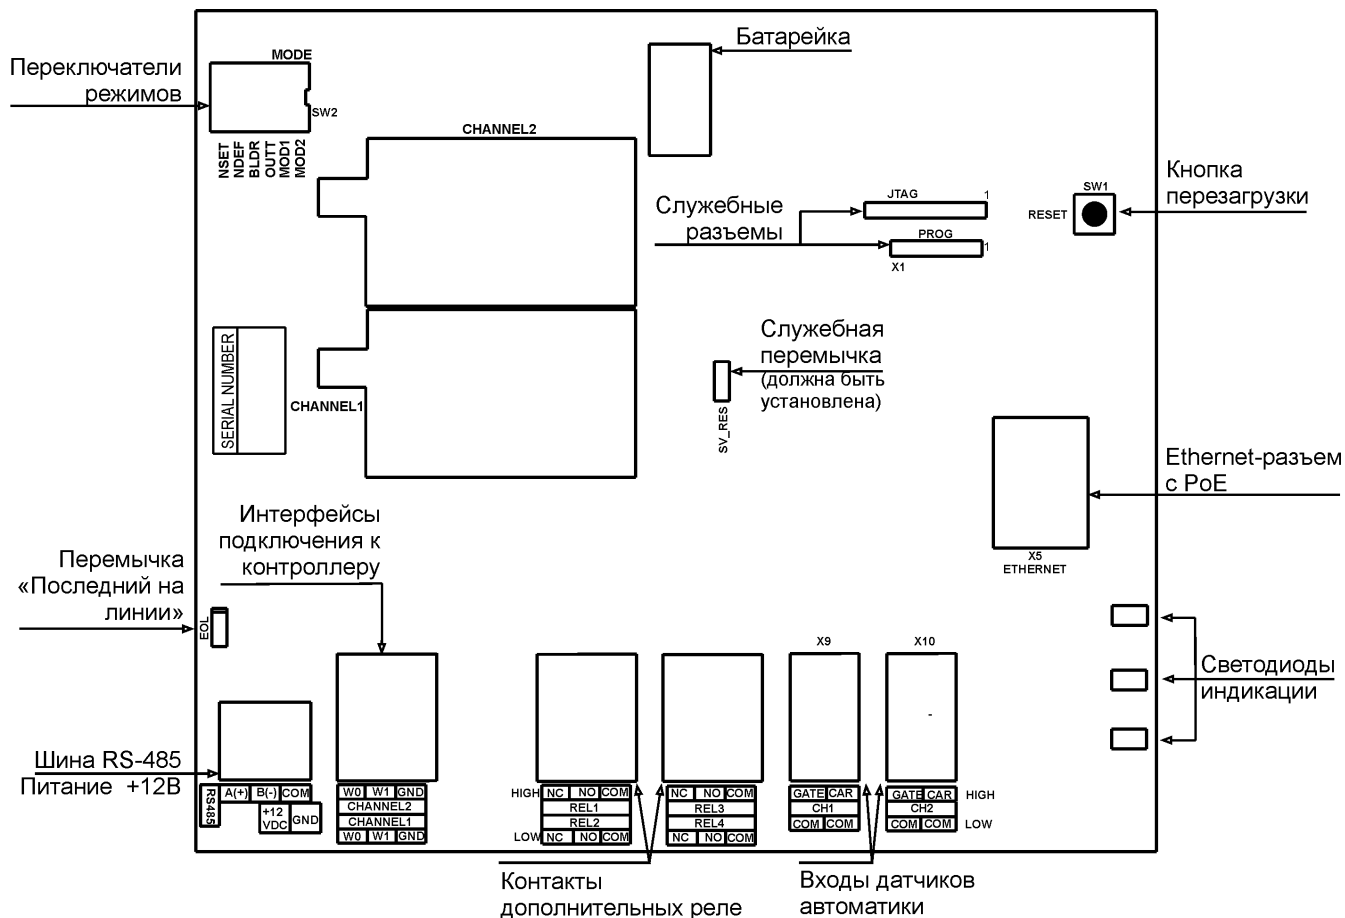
Переключатели режимов

MODE

SW2

NSET
NDEF
BLDR
OUTT
MOD1
MOD2

Батарейка

CHANNEL2

Кнопка перезагрузки

SW1

RESET

Служебные разъемы

JTAG

1

PROG

1

X1

SERIAL NUMBER

CHANNEL1

Служебная перемычка (должна быть установлена)

SV_RES

Ethernet-разъем с PoE

X5
ETHERNET

Интерфейсы подключения к контроллеру

Перемычка «Последний на линии»

EOL

X9

X10

Светодиоды индикации

Шина RS-485
Питание +12В

RS485

| A(+) | B(-) | COM |
|---|---|---|

| +12 VDC | GND |
|---|---|

| W0 | W1 | GND |
|---|---|---|
| CHANNEL2 | | |
| CHANNEL1 | | |
| W0 | W1 | GND |

HIGH

| NC | NO | COM |
|---|---|---|
| REL1 | | |
| REL2 | | |
| NC | NO | COM |

LOW

| NC | NO | COM |
|---|---|---|
| REL3 | | |
| REL4 | | |
| NC | NO | COM |

| GATE | CAR |
|---|---|
| CH1 | |
| COM | COM |

| GATE | CAR |
|---|---|
| CH2 | |
| COM | COM |

HIGH

LOW

Контакты дополнительных реле

Входы датчиков автоматики